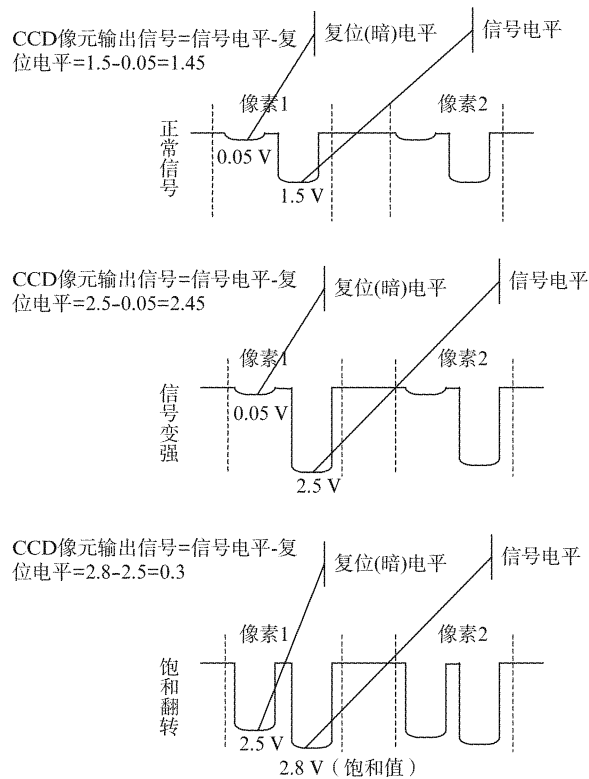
CCD像元输出信号=信号电平-复位电平=1.5-0.05=1.45

复位(暗)电平

信号电平

像素1

像素2

正常信号

0.05 V

1.5 V

CCD像元输出信号=信号电平-复位电平=2.5-0.05=2.45

复位(暗)电平

信号电平

像素1

像素2

信号变强

0.05 V

2.5 V

CCD像元输出信号=信号电平-复位电平=2.8-2.5=0.3

复位(暗)电平

信号电平

像素1

像素2

饱和翻转

2.5 V

2.8 V（饱和值）